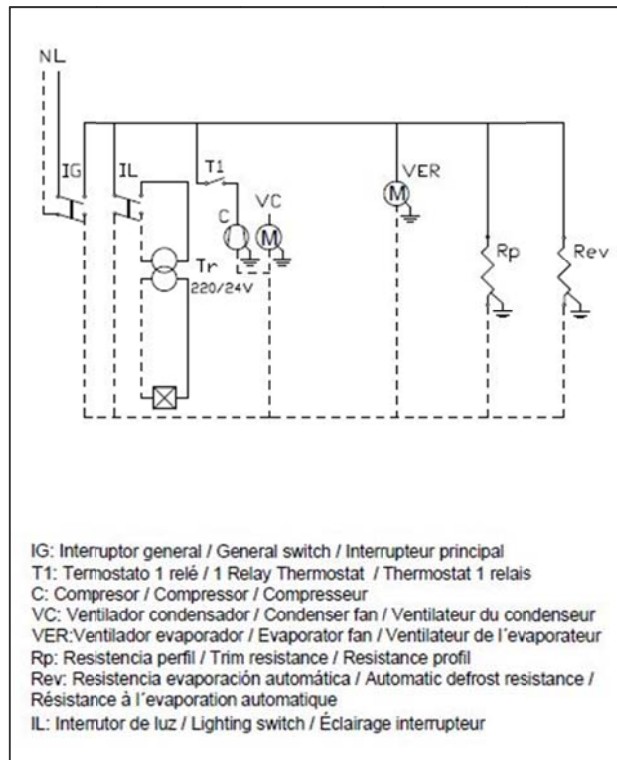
NL

IG

IL

T1

C

VC

M

VER

M

Rp

Rev

Tr

220/24V

IG: Interruptor general / General switch / Interrupteur principal
T1: Termostato 1 relé / 1 Relay Thermostat / Thermostat 1 relais
C: Compresor / Compressor / Compresseur
VC: Ventilador condensador / Condenser fan / Ventilateur du condenseur
VER:Ventilador evaporador / Evaporator fan / Ventilateur de l´evaporateur
Rp: Resistencia perfil / Trim resistance / Resistance profil
Rev: Resistencia evaporación automática / Automatic defrost resistance / Résistance à l´evaporation automatique
IL: Interrutor de luz / Lighting switch / Éclairage interrupteur